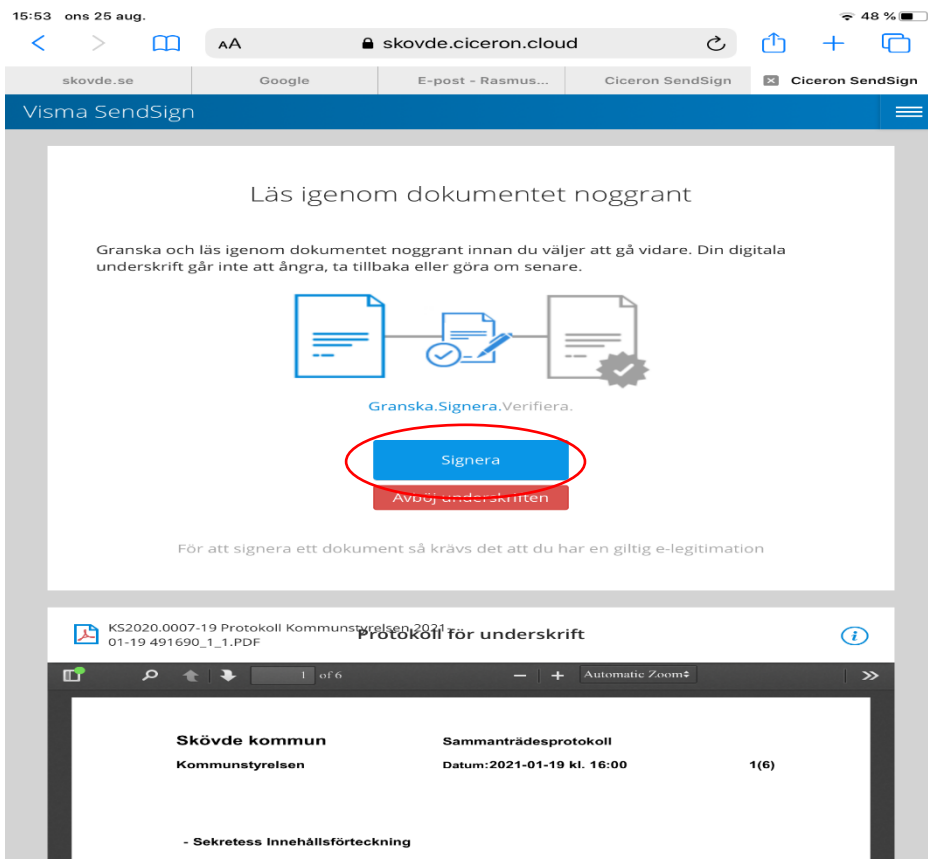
15:53 ons 25 aug.

48 %

AA skovde.ciceron.cloud

skovde.se | Google | E-post - Rasmus... | Ciceron SendSign | Ciceron SendSign

Visma SendSign

Läs igenom dokumentet noggrant

Granska och läs igenom dokumentet noggrant innan du väljer att gå vidare. Din digitala underskrift går inte att ångra, ta tillbaka eller göra om senare.

Granska.Signera.Verifiera.

Signera

Avböj underskriften

För att signera ett dokument så krävs det att du har en giltig e-legitimation

KS2020.0007-19 Protokoll Kommunstyrelsen 2021-01-19 491690_1_1.PDF

Protokoll för underskrift

1 of 6

Automatic Zoom

Skövde kommun

Sammanträdesprotokoll

Kommunstyrelsen

Datum:2021-01-19 kl. 16:00

1(6)

- Sekretess Innehållsförteckning